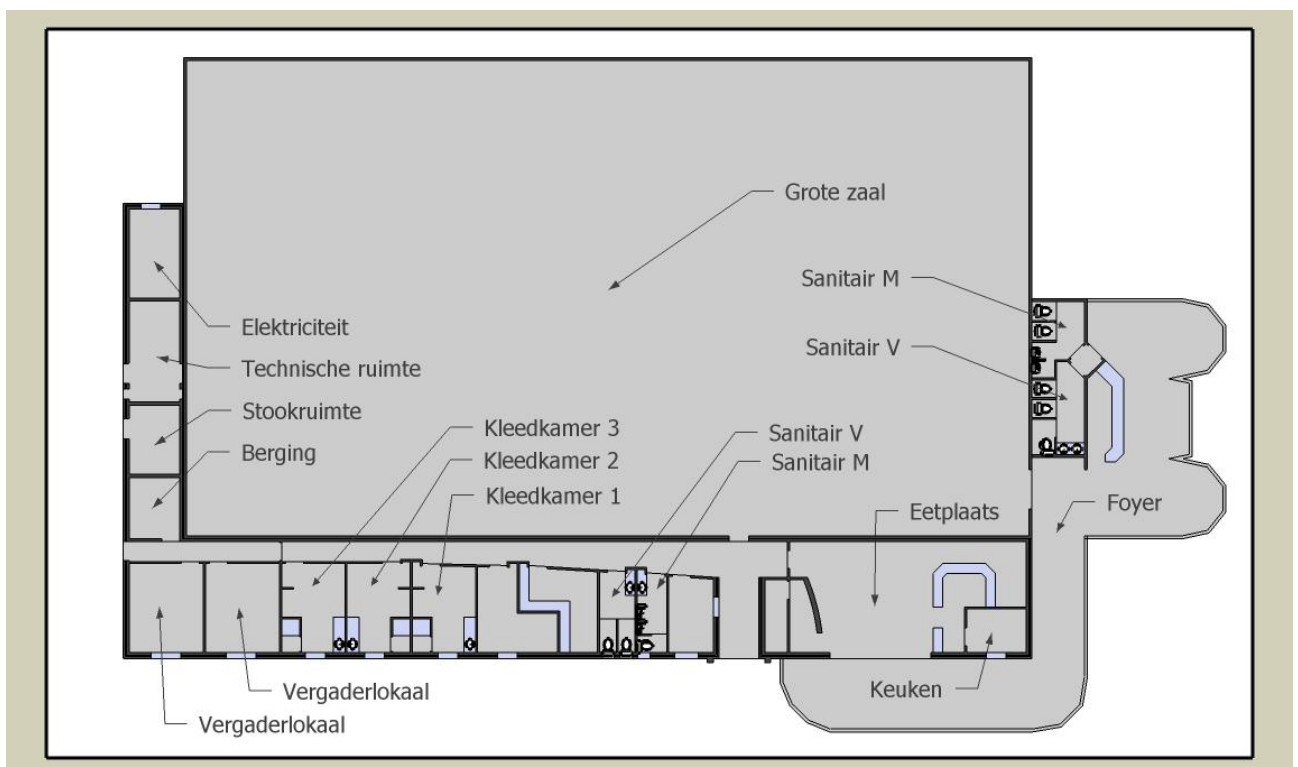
Grote zaal

Sanitair M

Sanitair V

Elektriciteit

Technische ruimte

Stookruimte

Berging

Kleedkamer 3

Kleedkamer 2

Kleedkamer 1

Sanitair V

Sanitair M

Eetplaats

Foyer

Keuken

Vergaderlokaal

Vergaderlokaal